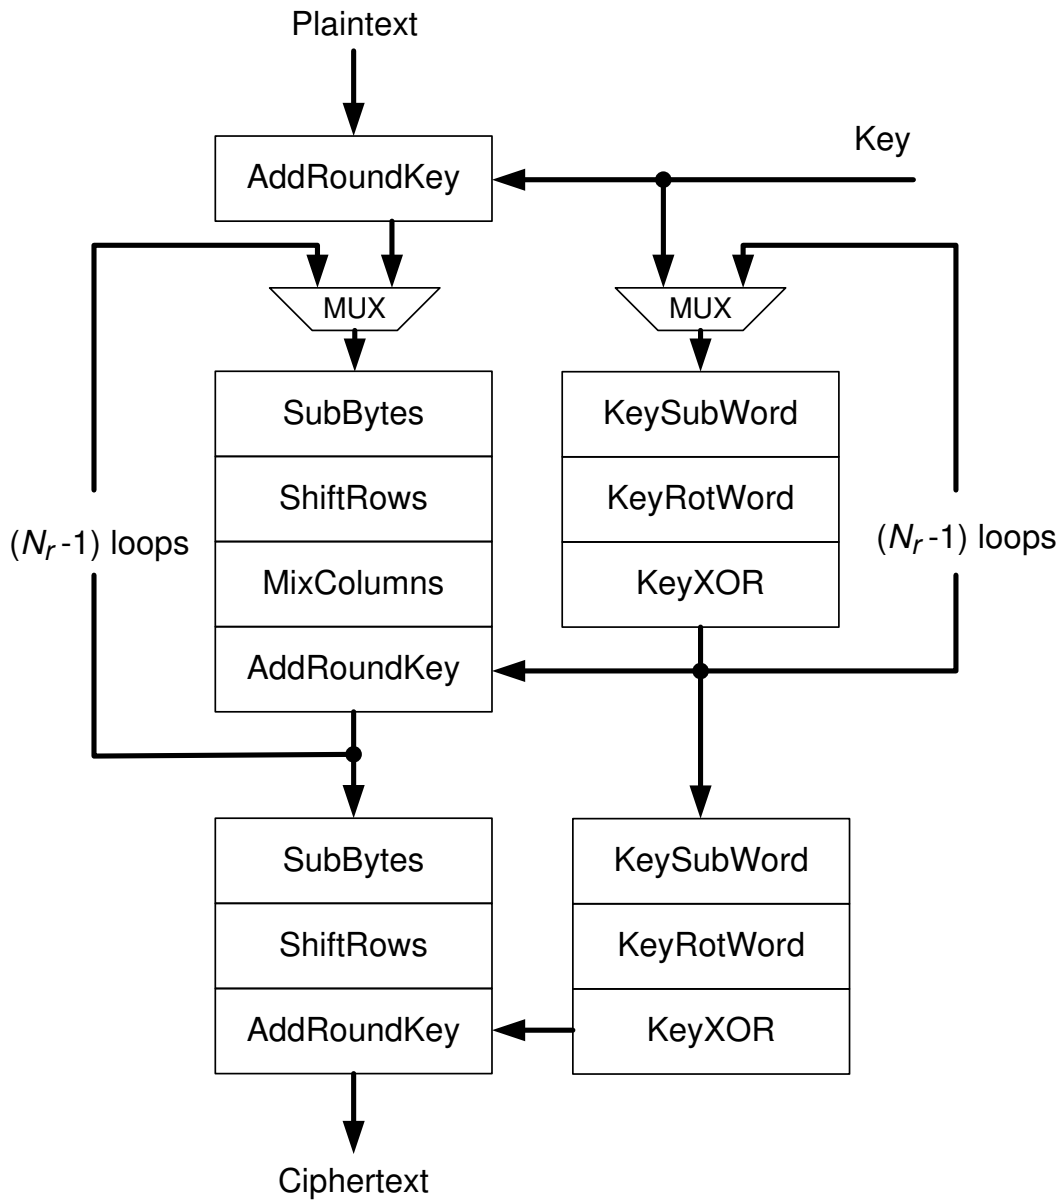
Plaintext

Key

AddRoundKey

MUX

MUX

SubBytes

ShiftRows

MixColumns

AddRoundKey

KeySubWord

KeyRotWord

KeyXOR

($N_r$-1) loops

($N_r$-1) loops

SubBytes

ShiftRows

AddRoundKey

KeySubWord

KeyRotWord

KeyXOR

Ciphertext